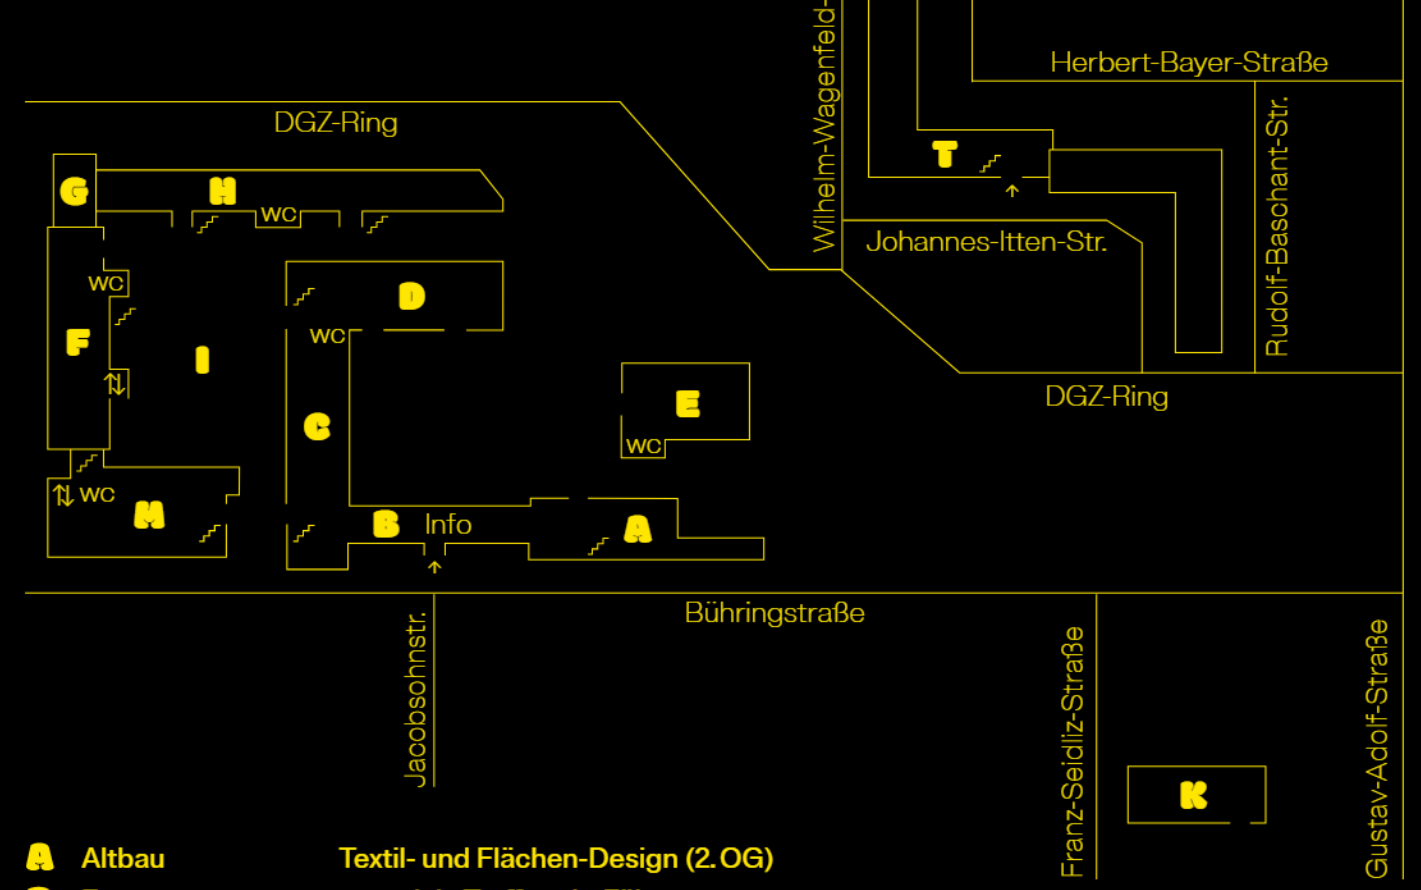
Herbert-Bayer-Straße

Wilhelm-Wagenfeld-

DGZ-Ring

T

G

H

WC

Johannes-Itten-Str.

Rudolf-Baschant-Str.

WC

D

WC

F

I

DGZ-Ring

E

C

WC

WC

M

B

Info

A

Bühringstraße

Jacobsohnstr.

Franz-Seidliz-Straße

Gustav-Adolf-Straße

K

A Altbau

Textil- und Flächen-Design (2. OG)

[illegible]